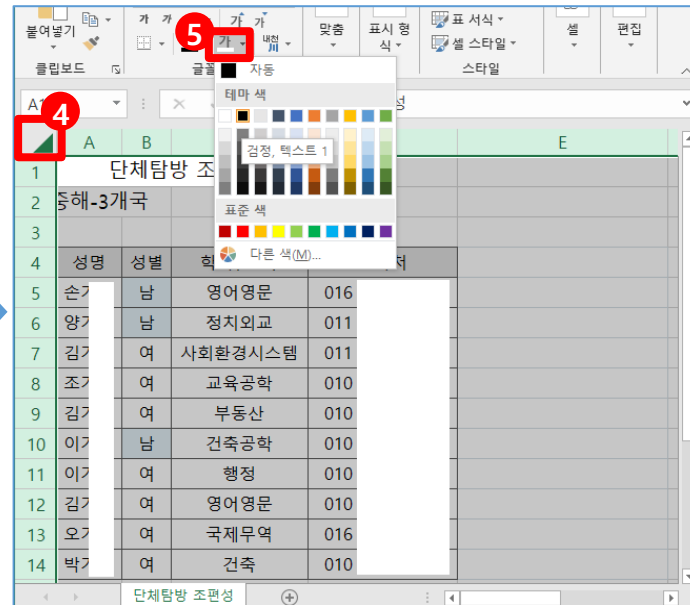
붙여넣기

클립보드

가 가

5

가 가

내천

글꼴

맞춤

표시 형식

표 서식

셀 스타일

스타일

셀

편집

A1

4

자동

테마 색

검정, 텍스트 1

표준 색

다른 색(M)...

성

| | A | B | C | D | E |
|---|---|---|---|---|---|
| 1 | 단체탐방 조 | | | | |
| 2 | 중해-3개국 | | | | |
| 3 | | | | | |
| 4 | 성명 | 성별 | 학 | 터 | |
| 5 | 손가 | 남 | 영어영문 | 016 | |
| 6 | 양가 | 남 | 정치외교 | 011 | |
| 7 | 김가 | 여 | 사회환경시스템 | 011 | |
| 8 | 조가 | 여 | 교육공학 | 010 | |
| 9 | 김가 | 여 | 부동산 | 010 | |
| 10 | 이가 | 남 | 건축공학 | 010 | |
| 11 | 이가 | 여 | 행정 | 010 | |
| 12 | 김가 | 여 | 영어영문 | 010 | |
| 13 | 오가 | 여 | 국제무역 | 016 | |
| 14 | 박가 | 여 | 건축 | 010 | |

단체탐방 조편성